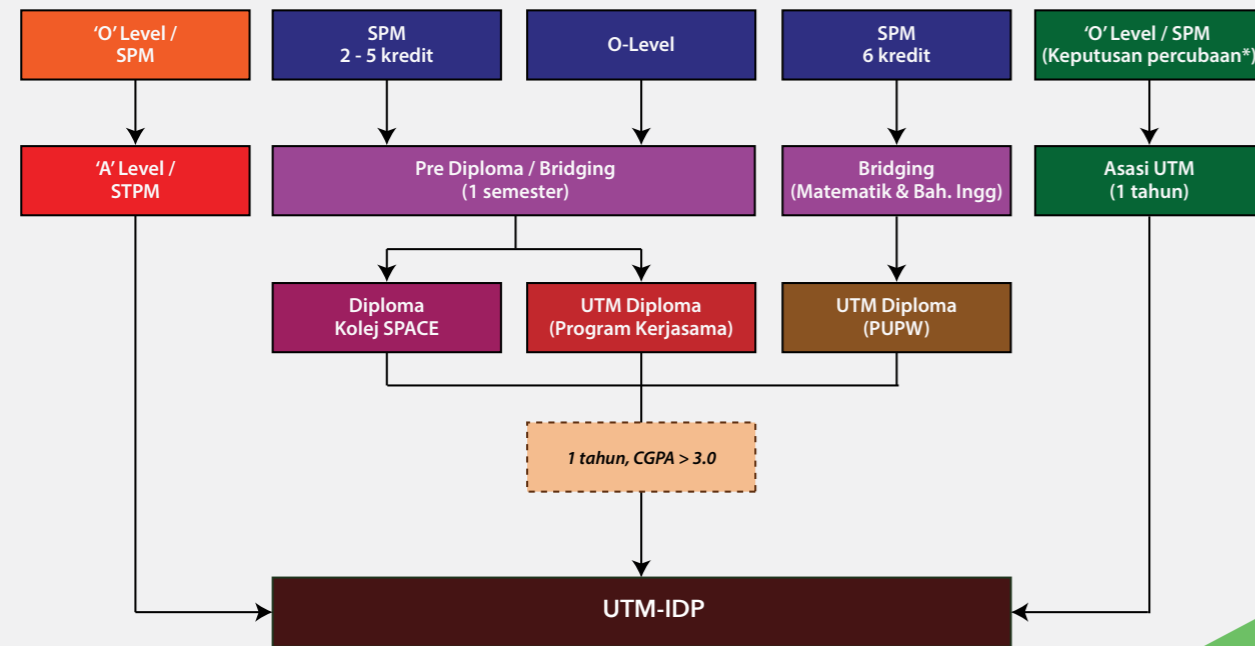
'O' Level / SPM

SPM 2 - 5 kredit

O-Level

SPM 6 kredit

'O' Level / SPM (Keputusan percubaan*)

'A' Level / STPM

Pre Diploma / Bridging (1 semester)

Bridging (Matematik & Bah. Ingg)

Asasi UTM (1 tahun)

Diploma Kolej SPACE

UTM Diploma (Program Kerjasama)

UTM Diploma (PUPW)

1 tahun, CGPA > 3.0

UTM-IDP